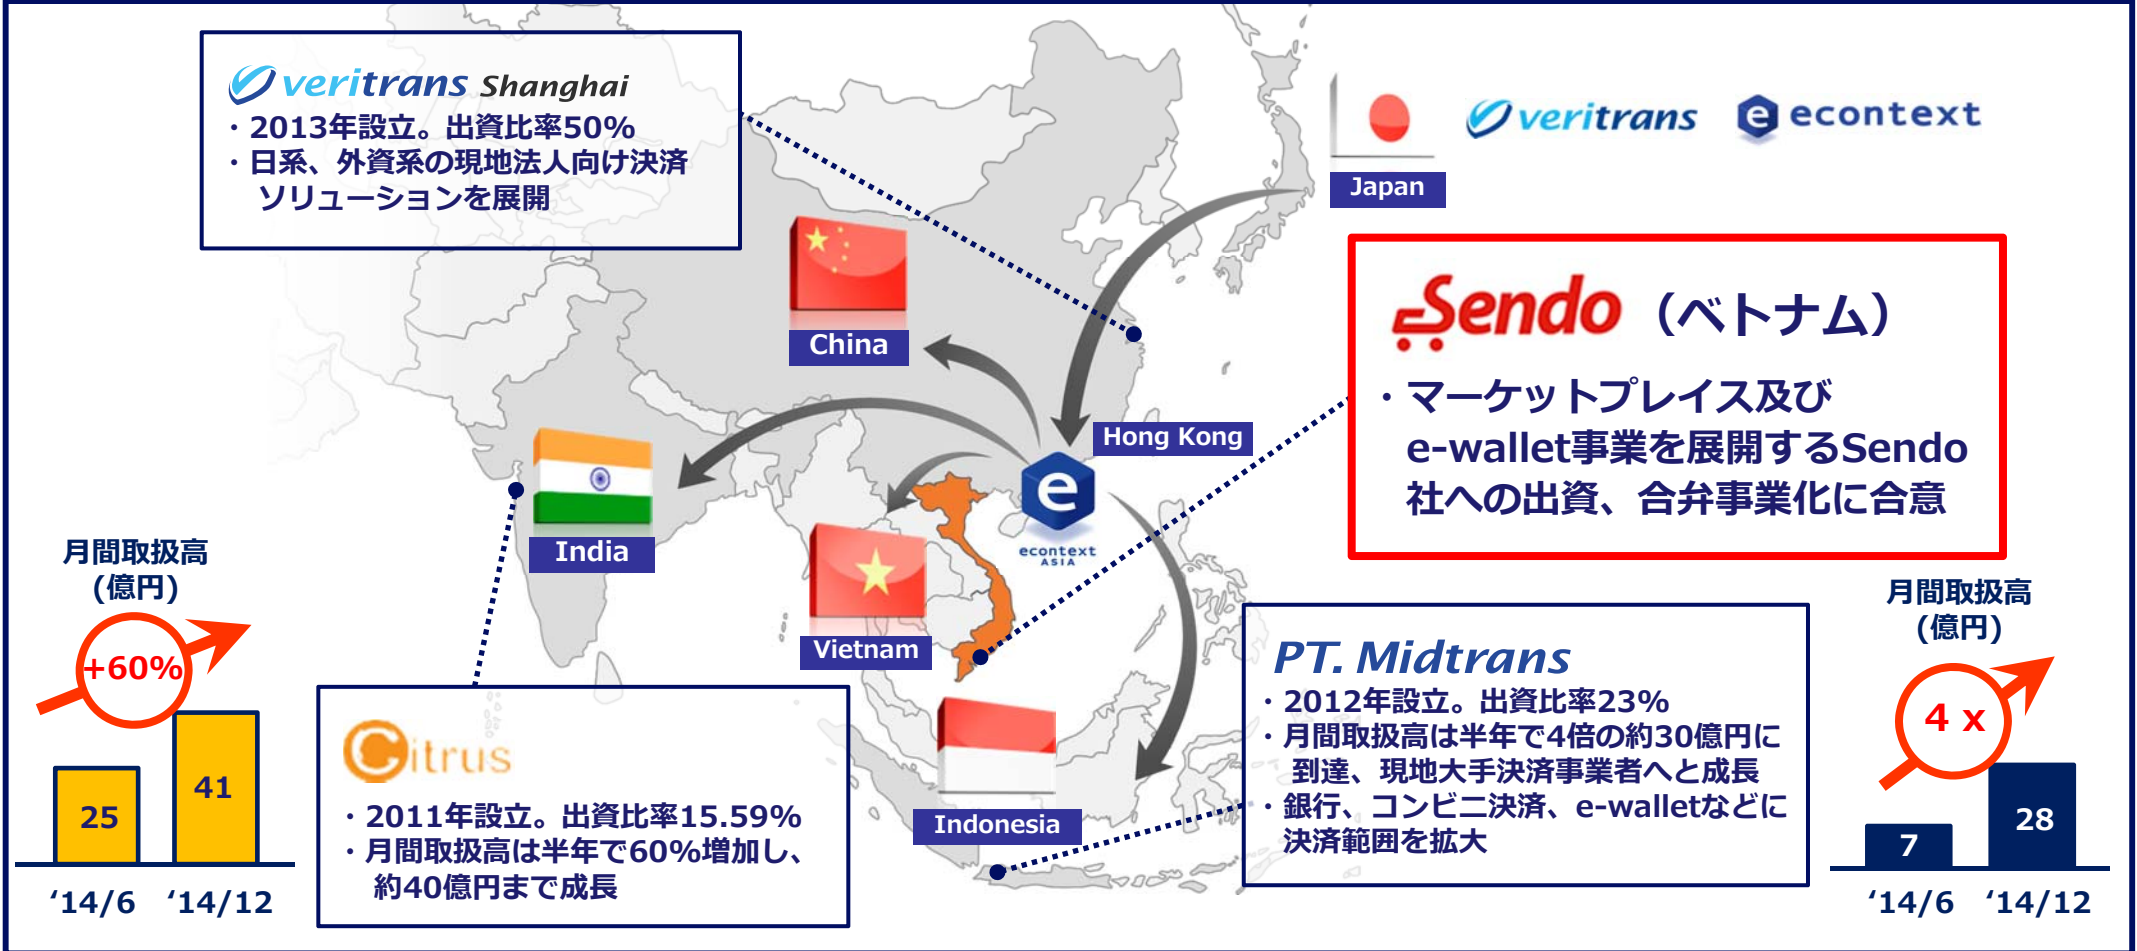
veritrans Shanghai
・2013年設立。出資比率50%
・日系、外資系の現地法人向け決済ソリューションを展開

veritrans econtext
Japan

China

Sendo（ベトナム）
・マーケットプレイス及びe-wallet事業を展開するSendo社への出資、合弁事業化に合意

Hong Kong

India

econtext ASIA

Vietnam

月間取扱高（億円）
+60%
25
41
'14/6 '14/12

Citrus
・2011年設立。出資比率15.59%
・月間取扱高は半年で60%増加し、約40億円まで成長

Indonesia

PT. Midtrans
・2012年設立。出資比率23%
・月間取扱高は半年で4倍の約30億円に到達、現地大手決済事業者へと成長
・銀行、コンビニ決済、e-walletなどに決済範囲を拡大

月間取扱高（億円）
4 x
7
28
'14/6 '14/12